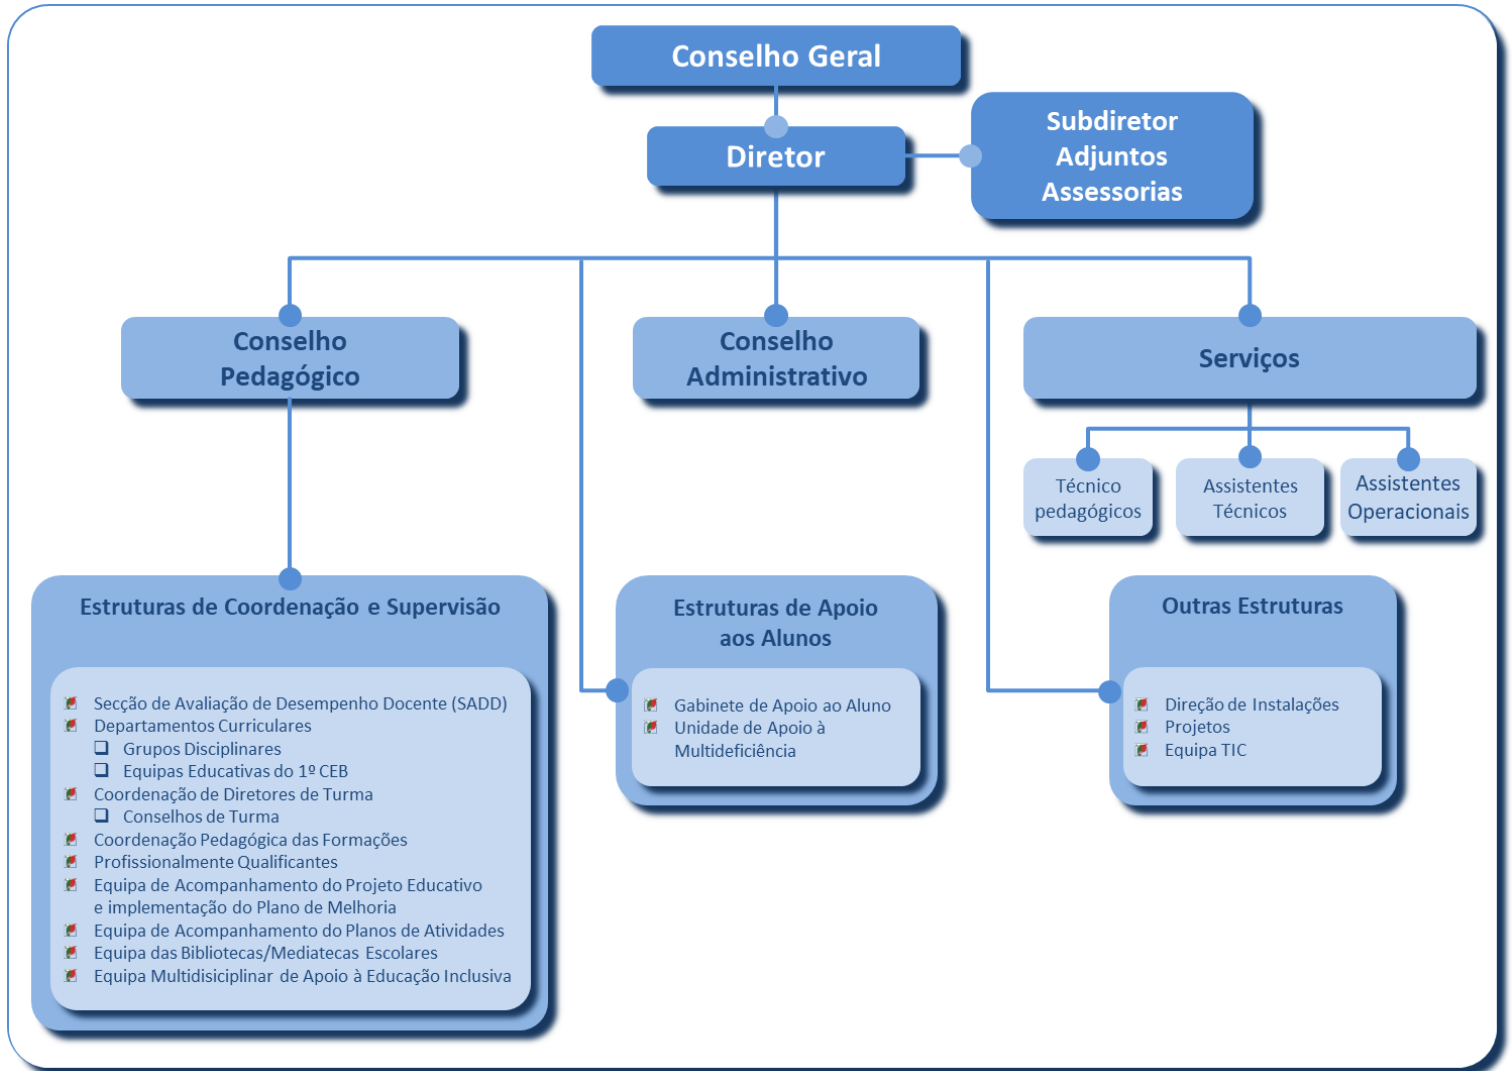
Conselho Geral

Diretor

Subdiretor
Adjuntos
Assessorias

Conselho Pedagógico

Conselho Administrativo

Serviços

Técnico pedagógicos

Assistentes Técnicos

Assistentes Operacionais

Estruturas de Coordenação e Supervisão

- Secção de Avaliação de Desempenho Docente (SADD)
- Departamentos Curriculares
  - Grupos Disciplinares
  - Equipas Educativas do 1º CEB
- Coordenação de Diretores de Turma
  - Conselhos de Turma
- Coordenação Pedagógica das Formações
- Profissionalmente Qualificantes
- Equipa de Acompanhamento do Projeto Educativo e implementação do Plano de Melhoria
- Equipa de Acompanhamento do Planos de Atividades
- Equipa das Bibliotecas/Mediatecas Escolares
- Equipa Multidisiciplinar de Apoio à Educação Inclusiva

Estruturas de Apoio aos Alunos

- Gabinete de Apoio ao Aluno
- Unidade de Apoio à Multideficiência

Outras Estruturas

- Direção de Instalações
- Projetos
- Equipa TIC